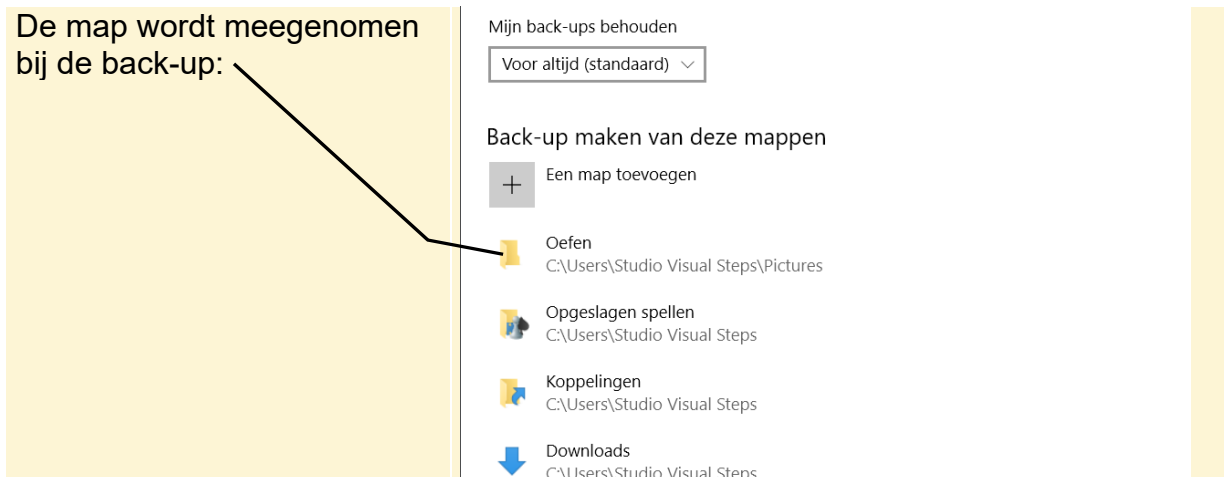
De map wordt meegenomen bij de back-up:

Mijn back-ups behouden

Voor altijd (standaard)

Back-up maken van deze mappen

+ Een map toevoegen

Oefen
C:\Users\Studio Visual Steps\Pictures

Opgeslagen spellen
C:\Users\Studio Visual Steps

Koppelingen
C:\Users\Studio Visual Steps

Downloads
C:\Users\Studio Visual Steps